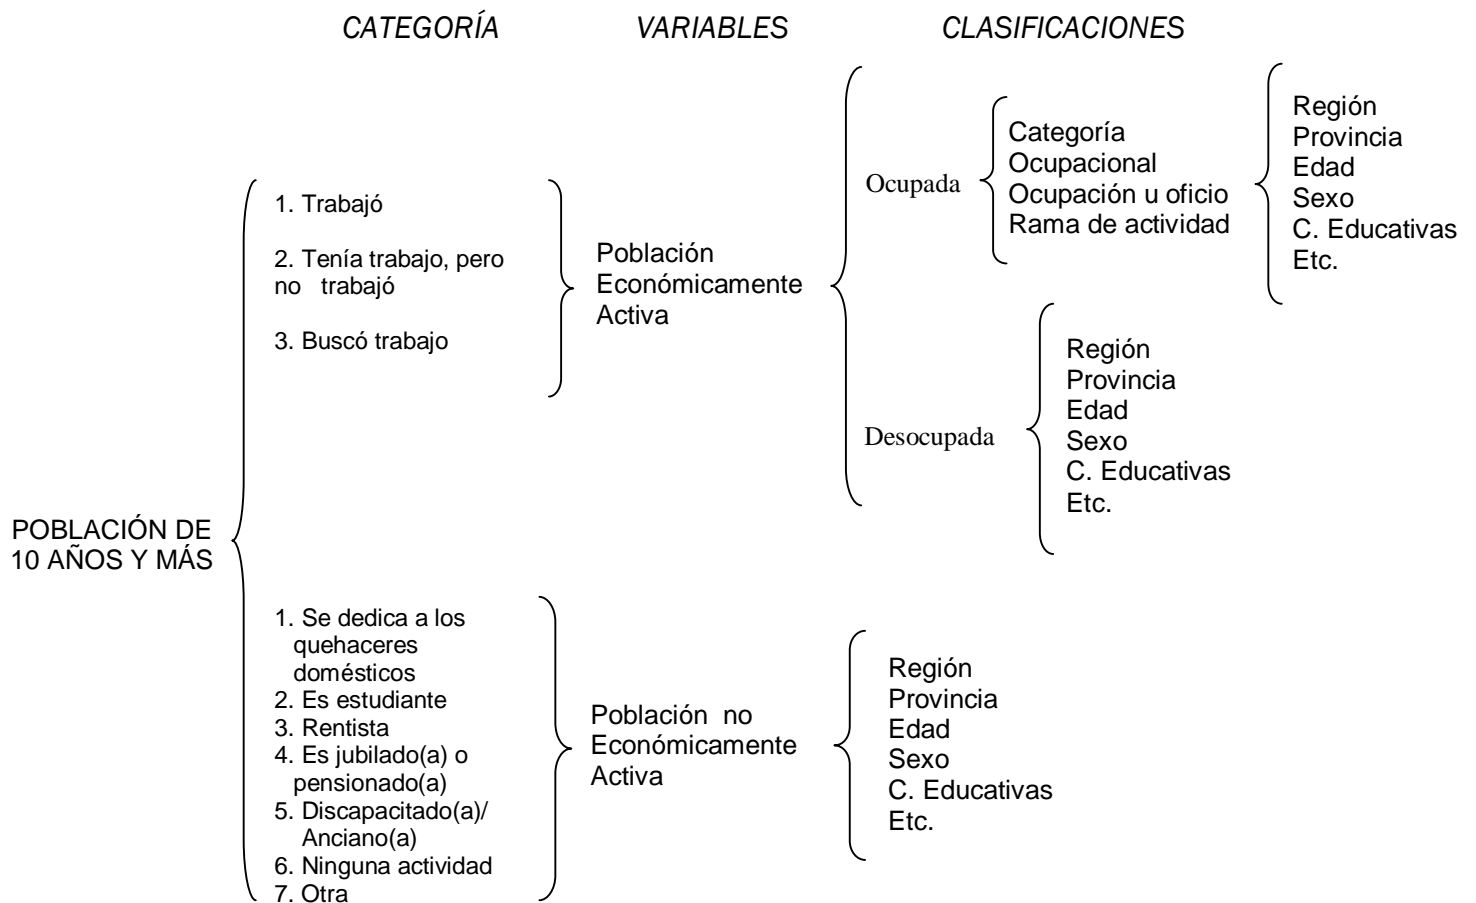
CATEGORÍA VARIABLES CLASIFICACIONES

POBLACIÓN DE 10 AÑOS Y MÁS

1. Trabajó

2. Tenía trabajo, pero no trabajó

3. Buscó trabajo

Población Económicamente Activa

Ocupada

Categoría Ocupacional
Ocupación u oficio
Rama de actividad

Región
Provincia
Edad
Sexo
C. Educativas
Etc.

Desocupada

Región
Provincia
Edad
Sexo
C. Educativas
Etc.

1. Se dedica a los quehaceres domésticos
2. Es estudiante
3. Rentista
4. Es jubilado(a) o pensionado(a)
5. Discapacitado(a)/ Anciano(a)
6. Ninguna actividad
7. Otra

Población no Económicamente Activa

Región
Provincia
Edad
Sexo
C. Educativas
Etc.